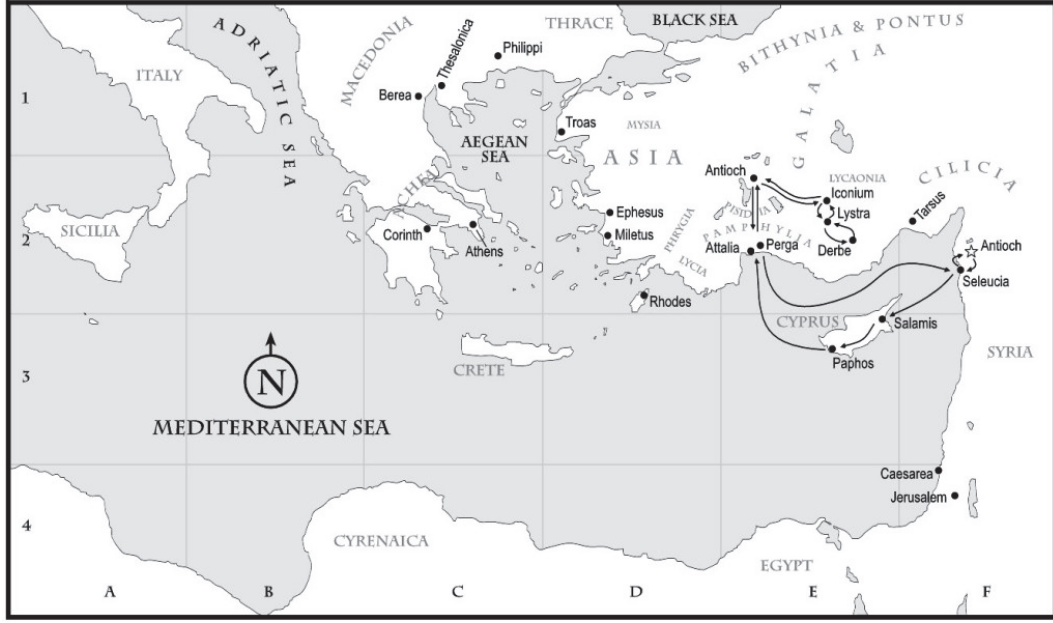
ITALY
ADRIATIC SEA
MACEDONIA
Thesalonica
Philippi
THRACE
BLACK SEA
BITHYNIA & PONTUS
GALATIA
1
Berea
Troas
MYSIA
AEGEAN SEA
ASIA
Antioch
LYCAONIA
Iconium
CILICIA
SICILIA
ACHEIA
Corinth
Athens
Ephesus
Miletus
PHRYGIA
PISIDIA
Lystra
Tarsus
2
PAMPHYLIA
Attalia
Perga
Derbe
Antioch
LYCIA
Seleucia
Rhodes
CYPRUS
Salamis
3
N
CRETE
Paphos
SYRIA
MEDITERRANEAN SEA
Caesarea
Jerusalem
4
CYRENAICA
EGYPT
A
B
C
D
E
F